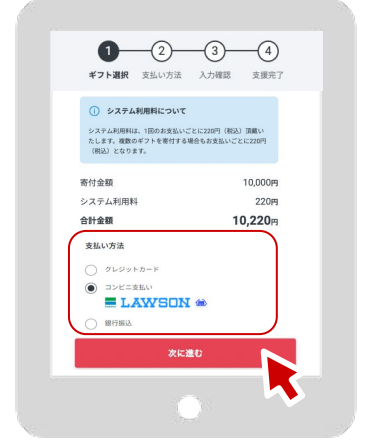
1 2 3 4
ギフト選択 支払い方法 入力確認 支援完了

システム利用料について

システム利用料は、1回のお支払いごとに220円（税込）頂戴いたします。複数のギフトを寄付する場合もお支払いごとに220円（税込）となります。

寄付金額 10,000円
システム利用料 220円
合計金額 10,220円

支払い方法

クレジットカード
コンビニ支払い
LAWSON
銀行振込

次に進む